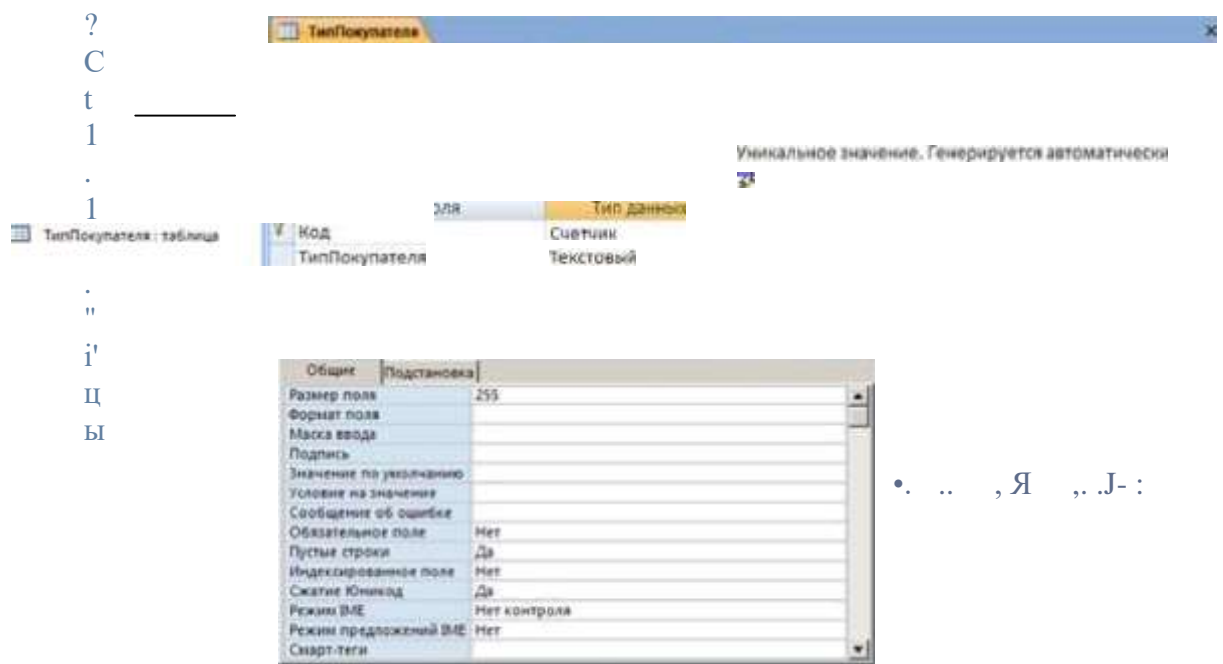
?
C
t
1
.
1
.
"
i'
ц
ы

ТипПокупателя

Уникальное значение. Генерируется автоматически

ТипПокупателя : таблица

| оля | Тип данных |
|---|---|
| Код | Счетчик |
| ТипПокупателя | Текстовый |

Общие | Подстановка

| | |
|---|---|
| Размер поля | 255 |
| Формат поля | |
| Маска ввода | |
| Подпись | |
| Значение по умолчанию | |
| Условие на значение | |
| Сообщение об ошибке | |
| Обязательное поле | Нет |
| Пустые строки | Да |
| Индексированное поле | Нет |
| Сжатие Юникод | Да |
| Режим IME | Нет контроля |
| Режим предложений IME | Нет |
| Смарт-теги | |

•. .. , Я ,. .J- :